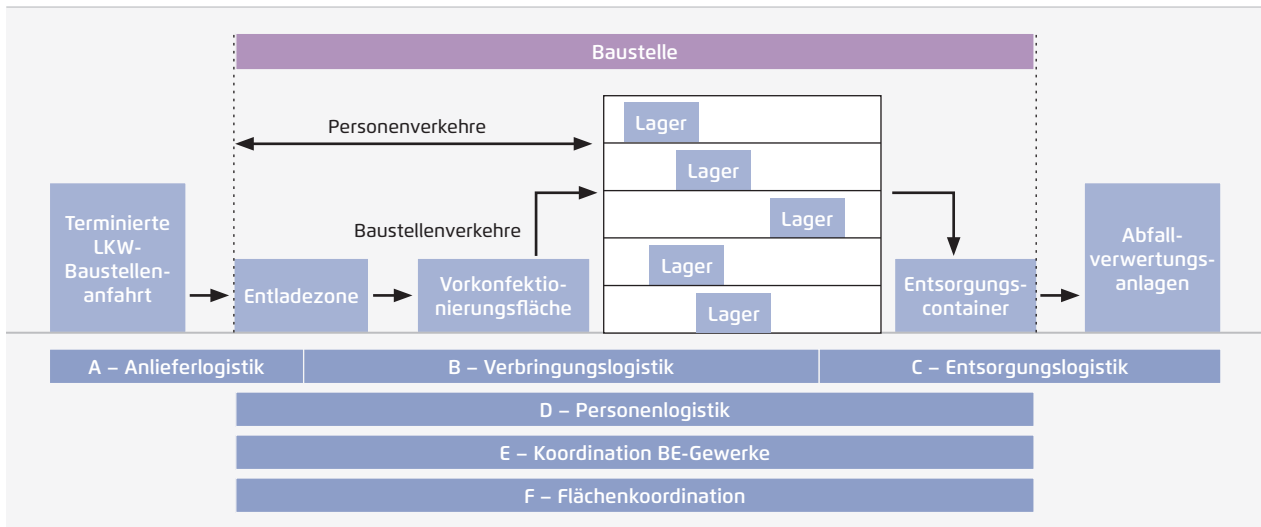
Baustelle

Personenverkehre

Lager

Lager

Lager

Lager

Lager

Baustellenverkehre

Terminierte LKW-Baustellenanfahrt

Entladezone

Vorkonfektionierungsfläche

Entsorgungscontainer

Abfallverwertungsanlagen

A – Anlieferlogistik

B – Verbringungslogistik

C – Entsorgungslogistik

D – Personenlogistik

E – Koordination BE-Gewerke

F – Flächenkoordination